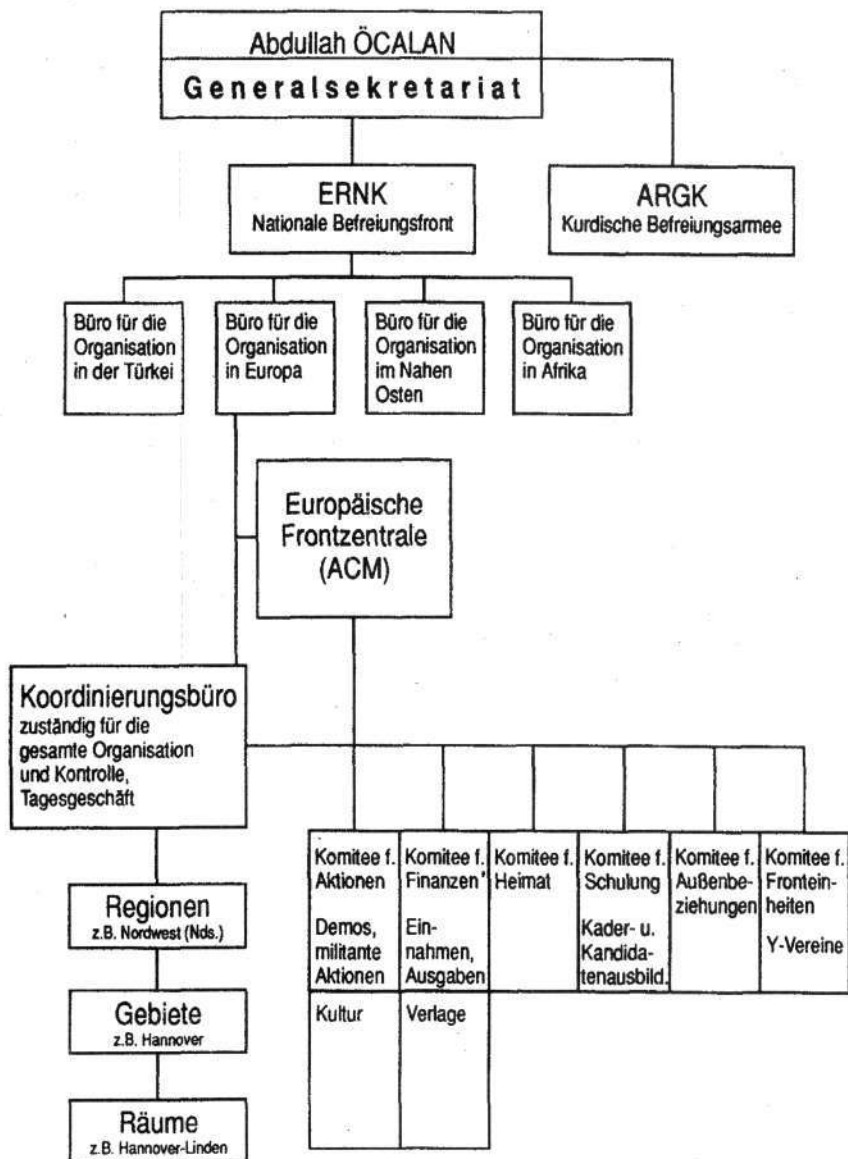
Abdullah ÖCALAN
Generalsekretariat

ERNK
Nationale Befreiungsfront

ARGK
Kurdische Befreiungsarmee

Büro für die Organisation in der Türkei

Büro für die Organisation in Europa

Büro für die Organisation im Nahen Osten

Büro für die Organisation in Afrika

Europäische Frontzentrale (ACM)

Koordinierungsbüro
zuständig für die gesamte Organisation und Kontrolle, Tagesgeschäft

Regionen
z.B. Nordwest (Nds.)

Gebiete
z.B. Hannover

Räume
z.B. Hannover-Linden

| Komitee f. Aktionen<br>Demos, militante Aktionen | Komitee f. Finanzen'<br>Einnahmen, Ausgaben | Komitee f. Heimat | Komitee f. Schulung<br>Kader- u. Kandidatenausbild. | Komitee f. Außenbeziehungen | Komitee f. Fronteinheiten<br>Y-Vereine |
|---|---|---|---|---|---|
| Kultur | Verlage | | | | |